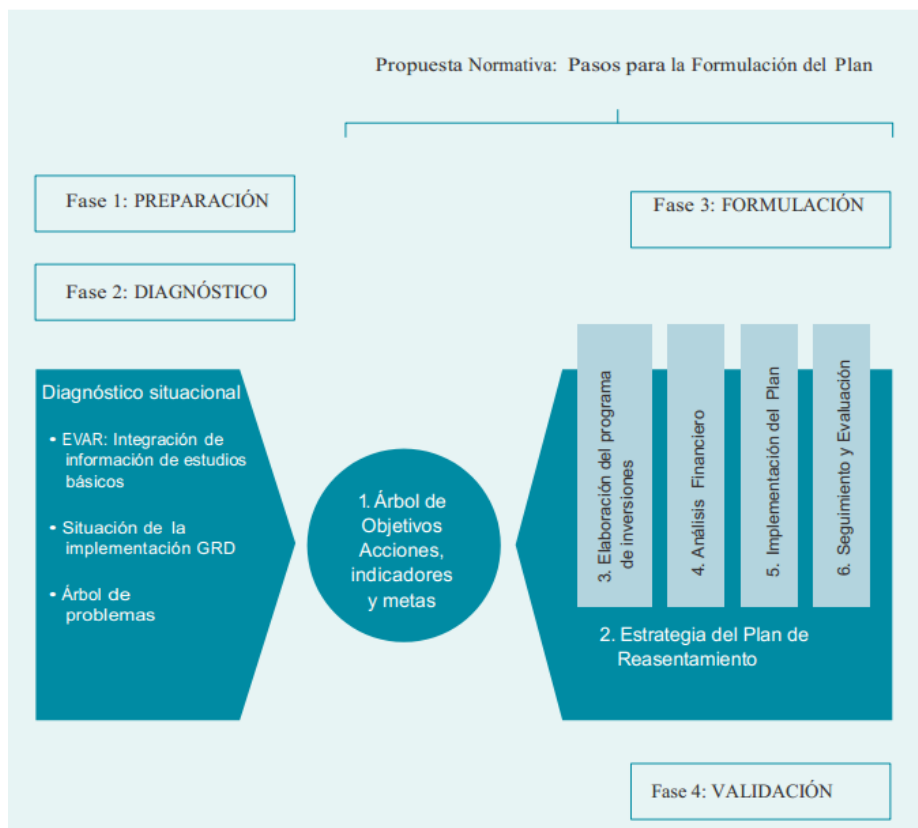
Propuesta Normativa: Pasos para la Formulación del Plan

Fase 1: PREPARACIÓN

Fase 3: FORMULACIÓN

Fase 2: DIAGNÓSTICO

Diagnóstico situacional

• EVAR: Integración de información de estudios básicos

• Situación de la implementación GRD

• Árbol de problemas

1. Árbol de Objetivos Acciones, indicadores y metas

3. Elaboración del programa de inversiones

4. Análisis Financiero

5. Implementación del Plan

6. Seguimiento y Evaluación

2. Estrategia del Plan de Reasentamiento

Fase 4: VALIDACIÓN